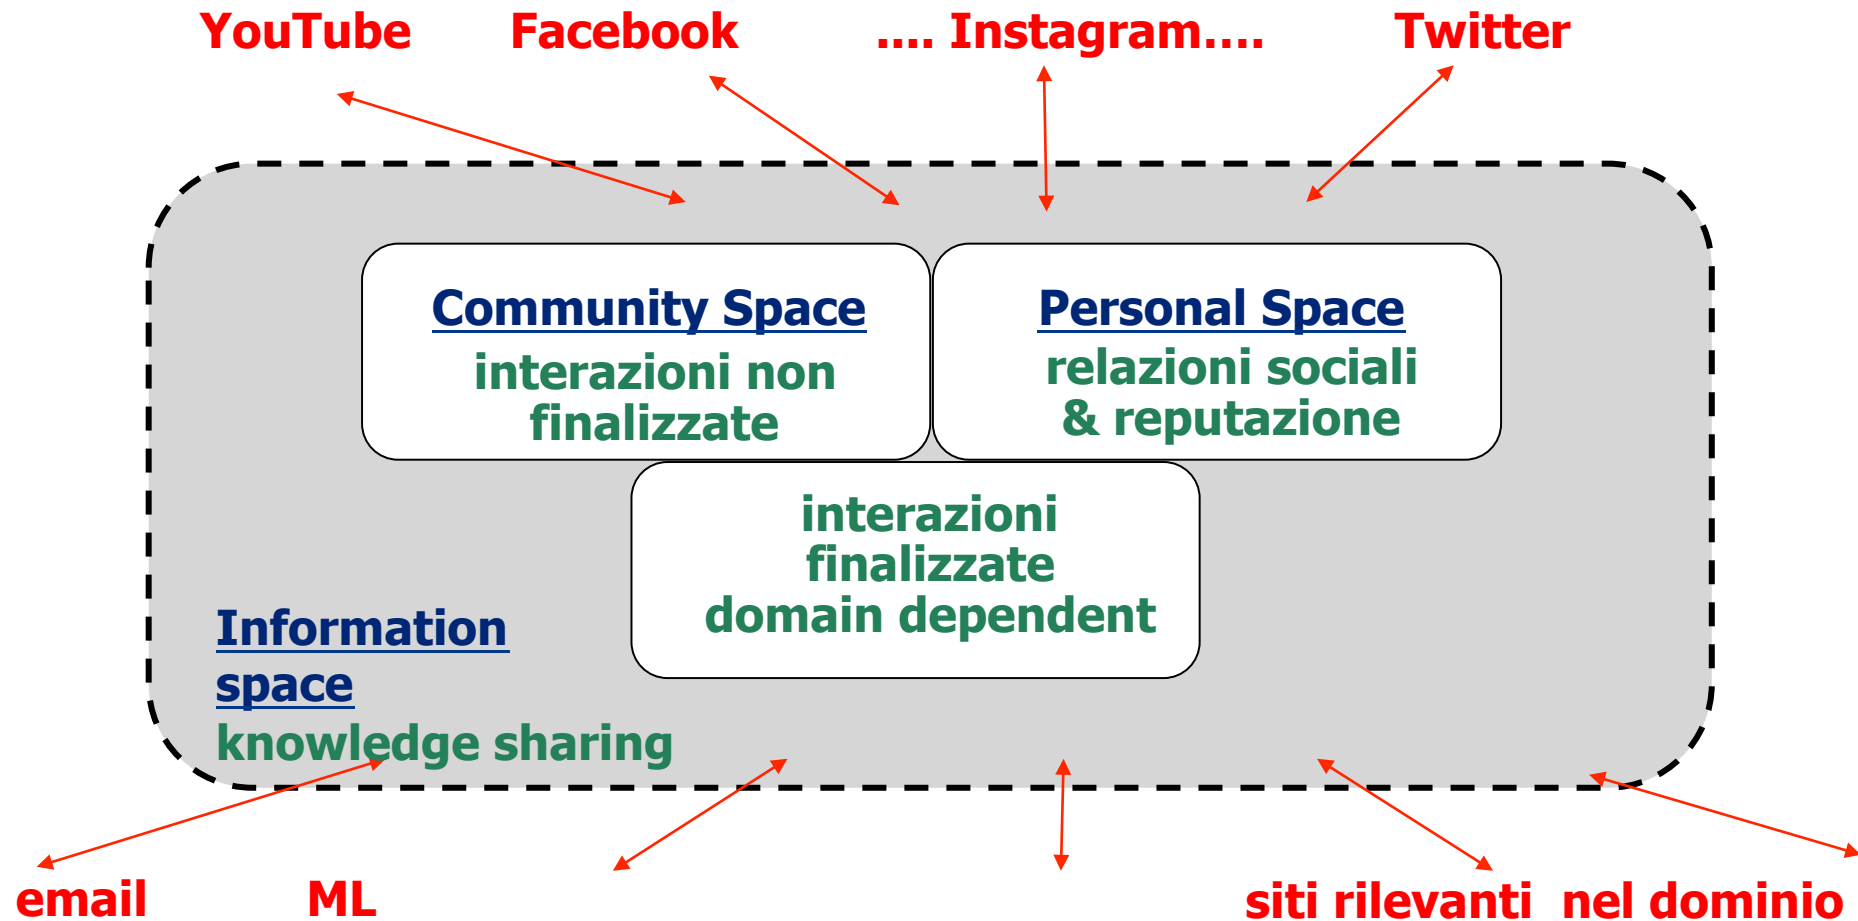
YouTube Facebook .... Instagram.... Twitter

Community Space
interazioni non finalizzate

Personal Space
relazioni sociali & reputazione

interazioni finalizzate domain dependent

Information space
knowledge sharing

email ML siti rilevanti nel dominio